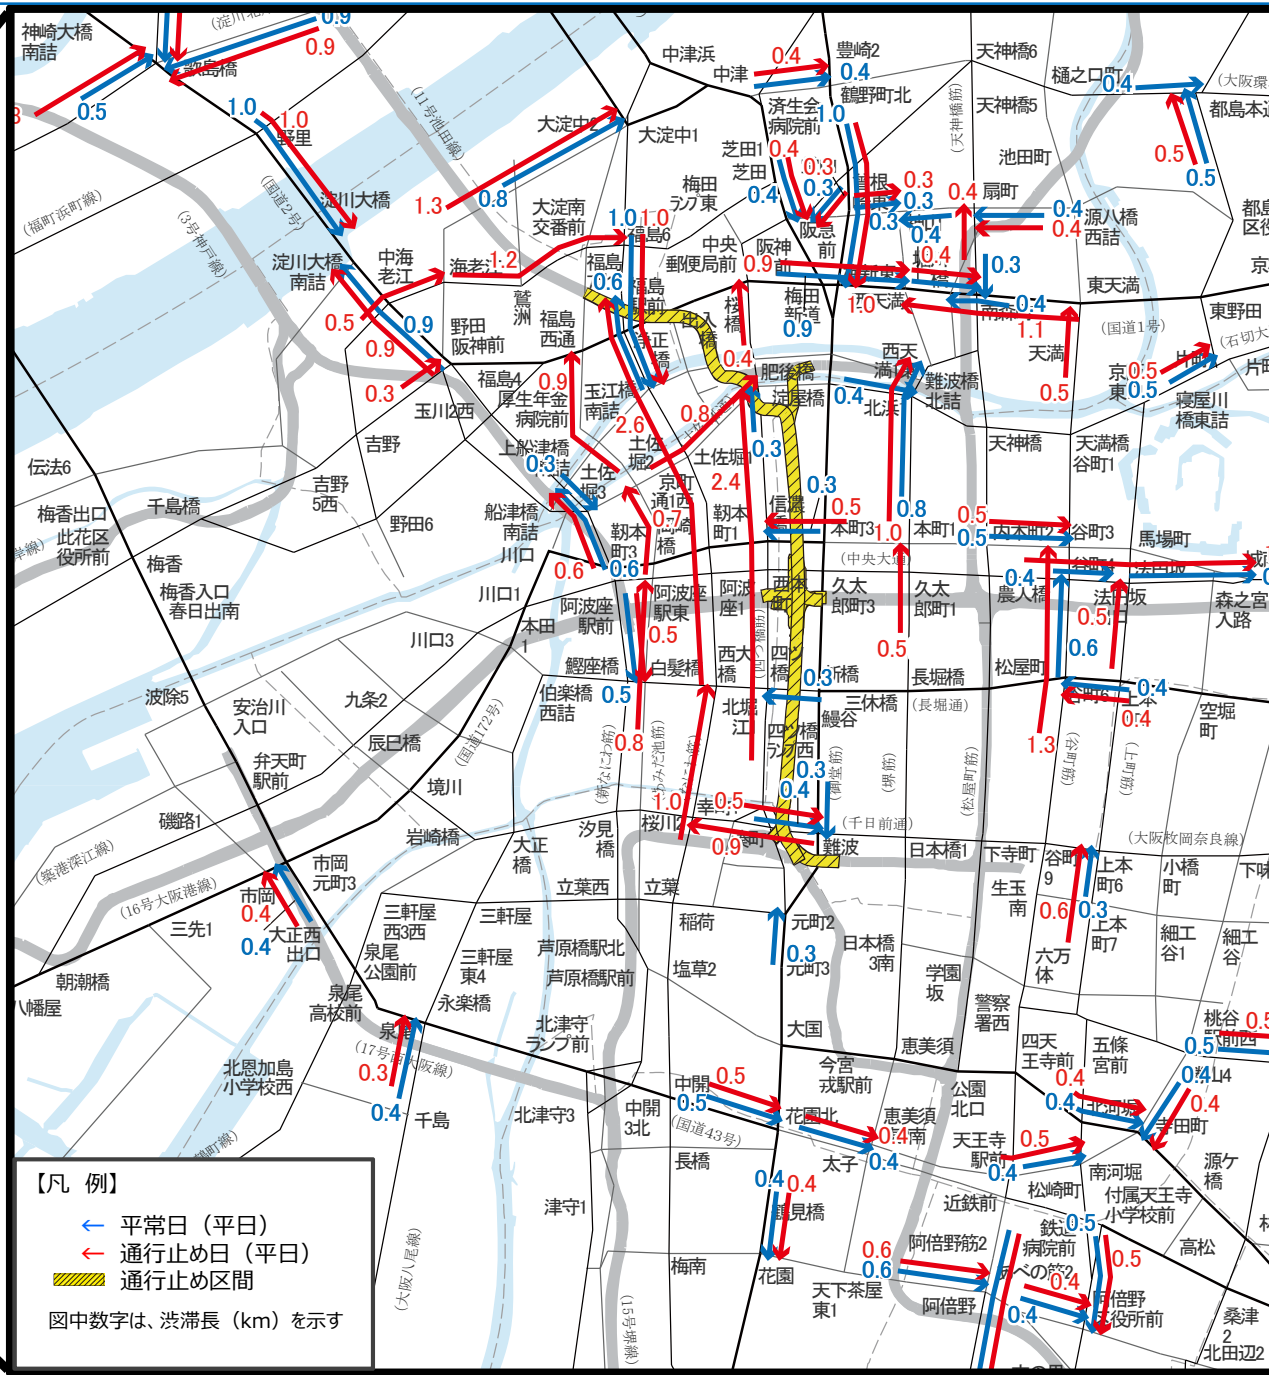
神崎大橋南詰
(淀川通)
0.9
0.9
歌島橋
0.5
3
1.0
1.0
野里
(福町浜町線)
(国道2号)
淀川大橋
(3号神戸線)
(11号池田線)
大淀中2
大淀中1
1.3
0.8
中津浜
中津
0.4
0.4
豊崎2
鶴野町北
1.0
済生会病院前
天神橋6
樋之口町
0.4
(大阪環
都島本通
天神橋5
池田町
0.5
0.5
(天神橋筋)
芝田1
0.4
芝田
0.3
0.3
0.4
梅田ランプ東
大淀南交番前
1.0
1.0
福島6
曽根崎
0.3
0.3
0.3
0.4
扇町
0.4
0.4
源八橋西詰
都島区役
0.4
0.4
阪急前
中央郵便局前
0.9
阪神前
0.3
淀川大橋南詰
中海老江
海老江
1.2
福島
0.6
福島駅前
鷺洲
0.5
0.9
0.9
野田阪神前
福島西通
梅田新道
0.9
1.0
0.4
1.1
南森町
天満
東天満
東野田
(国道1号)
(石切大
0.3
福島4
0.9
厚生年金病院前
玉江橋南詰
2.6
玉川2西
吉野
0.4
肥後橋
淀屋橋
0.4
北浜
西天満
難波橋北詰
0.5
京橋
0.5
0.5
片町
寝屋川橋東詰
天神橋
天満橋谷町1
0.8
0.3
上船津橋
0.3
土佐堀2
土佐堀3
土佐堀1
2.4
京町通
0.7
靭本町3
靭本町1
0.3
信濃橋
0.5
本町3
1.0
本町1
0.8
0.5
0.5
谷町3
内本町2
馬場町
伝法6
千鳥橋
吉野5西
野田6
船津橋南詰
川口
0.6
0.6
梅香出口
此花区役所前
梅香
梅香入口春日出南
(中央大通)
川口1
阿波座駅東
阿波座1
西本町1
久太郎町3
久太郎町1
0.4
農人橋
法円坂
森之宮入路
0.5
0.5
0.6
本田1
阿波座駅前
0.5
川口3
白髪橋
西大橋
四ツ橋
0.3
長堀橋
松屋町
波除5
九条2
鰹座橋
伯楽橋西詰
0.5
安治川入口
辰巳橋
(国道172号)
0.8
北堀江
四ツ橋西ランプ西
0.3
三休橋
(長堀通)
鰻谷
1.3
0.4
0.4
谷町6
空堀町
弁天町駅前
境川
(新なにわ筋)
(あみだ池筋)
(なにわ筋)
(御堂筋)
(堺筋)
(松屋町筋)
(谷町筋)
(上町筋)
0.4
磯路1
(築港深江線)
岩崎橋
大正橋
汐見橋
桜川2
1.0
幸町
0.5
0.9
湊町
難波
(千日前通)
日本橋1
下寺町
谷町9
上本町6
小橋町
(大阪枚岡奈良線)
市岡元町3
立葉西
立葉
生玉南
0.6
0.3
上本町7
(16号大阪港線)
市岡
0.4
三先1
0.4
大正西出口
三軒屋西3西
三軒屋
稲荷
元町2
0.3
元町3
日本橋3南
六万体
細工谷1
細工谷
泉尾公園前
三軒屋東4
芦原橋駅北
芦原橋駅前
塩草2
学園坂
警察署西
朝潮橋
八幡屋
泉尾高校前
永楽橋
北津守ランプ前
大国
恵美須
四天王寺前
五條宮前
桃谷駅西
0.5
0.5
泉
0.3
(17号西大阪線)
北恩加島小学校西
0.4
千島
北津守3
中開3北
中開
0.5
0.5
今宮戎駅前
公園北口
0.4
0.4
0.4
0.4
北河堀
寺田町
(国道43号)
花園北
恵美須南
0.4
0.4
天王寺駅前
0.5
0.4
南河堀
付属天王寺小学校前
源ケ橋
長橋
太子
0.4
津守1
0.4
0.4
鶴見橋
近鉄前
松崎町
鉄道病院前
0.5
0.5
高松
阿倍野筋2
0.6
0.6
あべの筋2
0.4
0.4
阿倍野区役所前
梅南
花園
天下茶屋東1
阿倍野
(大阪八尾線)
(15号堺線)
桑津2
北田辺2
【凡 例】
← 平常日(平日)
← 通行止め日(平日)
通行止め区間
図中数字は、渋滞長(km)を示す